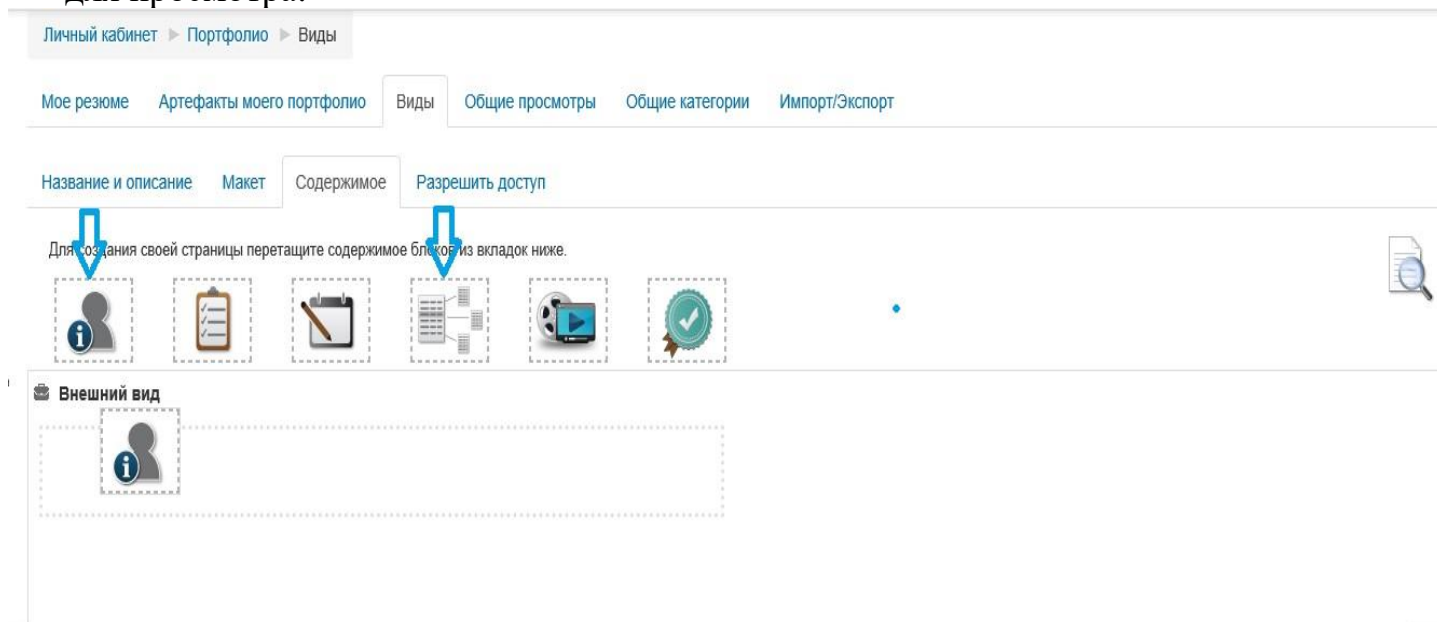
Личный кабинет ▶ Портфолио ▶ Виды

Мое резюме Артефакты моего портфолио Виды Общие просмотры Общие категории Импорт/Экспорт

Название и описание Макет Содержимое Разрешить доступ

Для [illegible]дания своей страницы перетащите содержимое бло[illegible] из вкладок ниже.

Внешний вид